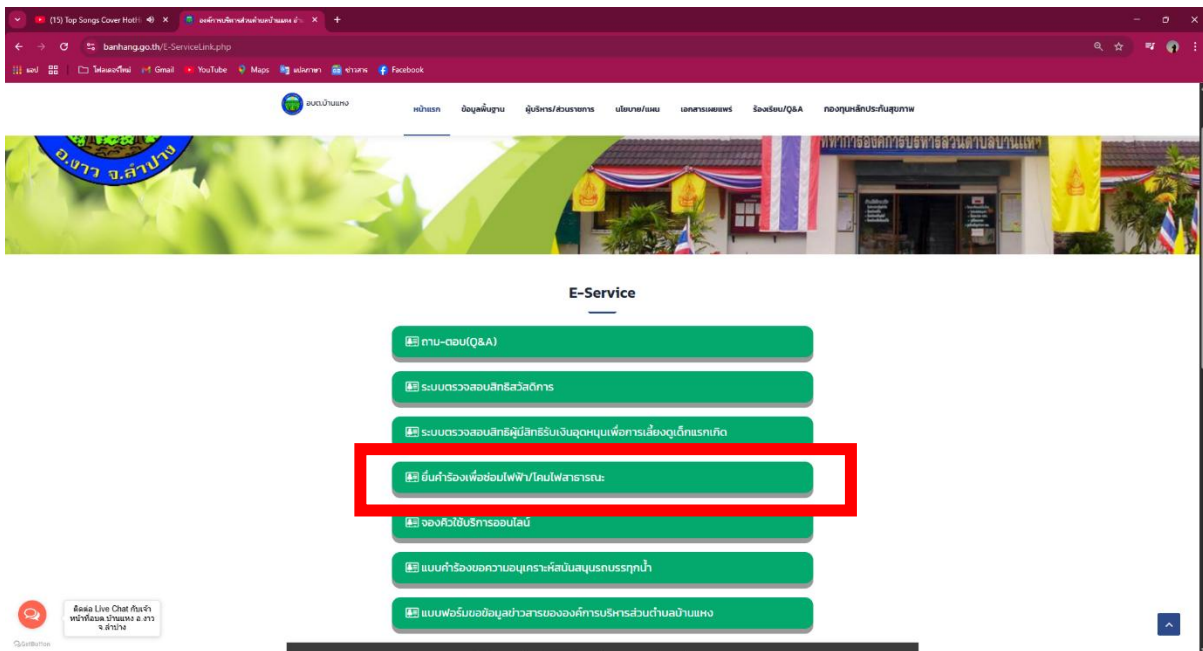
(15) Top Songs Cover Hot ×
องค์การบริหารส่วนตำบลบ้านแหง อำ... ×
+

banhang.go.th/E-ServiceLink.php

แอป | ไฟล์เดอร์ใหม่ | Gmail | YouTube | Maps | แปลภาษา | ข่าวสาร | Facebook

อบต.บ้านแหง

หน้าแรก | ข้อมูลพื้นฐาน | ผู้บริหาร/ส่วนราชการ | นโยบาย/แผน | เอกสารเผยแพร่ | ร้องเรียน/Q&A | กองทุนหลักประกันสุขภาพ

อ.งาว จ.ลำปาง

ที่ทำการองค์การบริหารส่วนตำบลบ้านแหง

E-Service

ถาม-ตอบ(Q&A)

ระบบตรวจสอบสิทธิสวัสดิการ

ระบบตรวจสอบสิทธิผู้มีสิทธิรับเงินอุดหนุนเพื่อการเลี้ยงดูเด็กแรกเกิด

ยื่นคำร้องเพื่อซ่อมไฟฟ้า/โคมไฟสาธารณะ

จองคิวใช้บริการออนไลน์

แบบคำร้องขอความอนุเคราะห์สนับสนุนรถบรรทุกน้ำ

แบบฟอร์มขอข้อมูลข่าวสารขององค์การบริหารส่วนตำบลบ้านแหง

ติดต่อ Live Chat กับเจ้าหน้าที่อบต.บ้านแหง อ.งาว จ.ลำปาง

GetButton